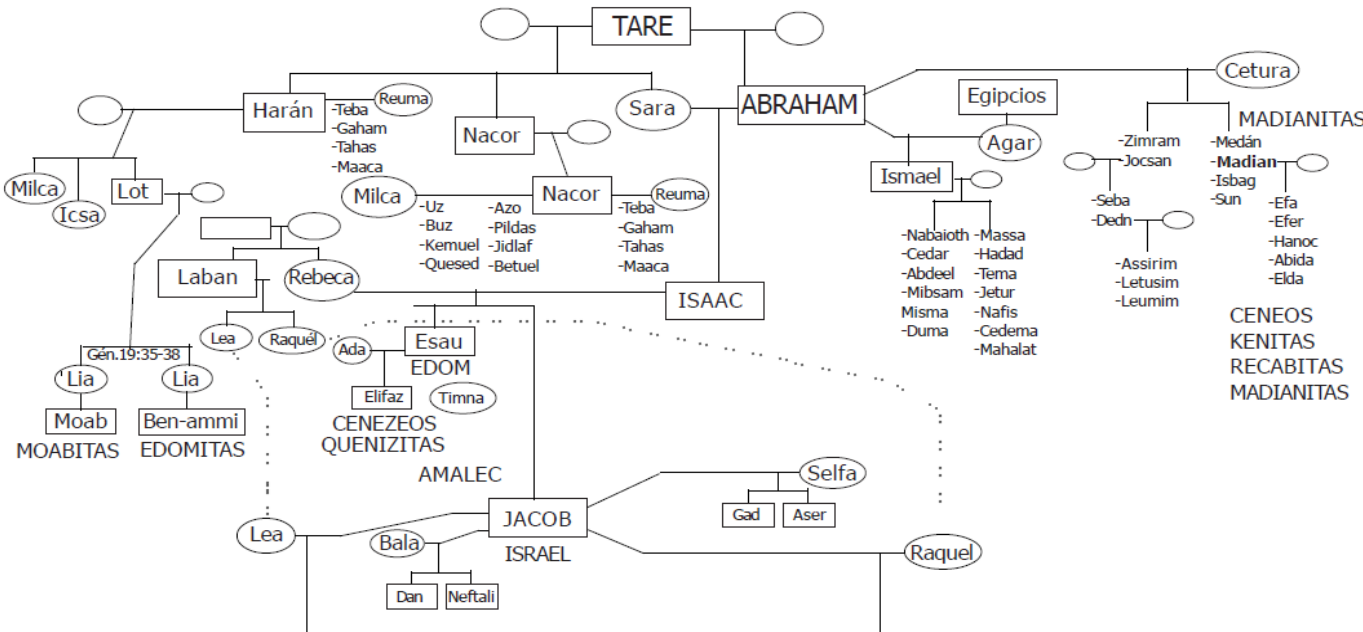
TARE

Harán
Reuma
-Teba
-Gaham
-Tahas
-Maaca

Nacor

Sara

ABRAHAM

Egipcios

Agar

Cetura

MADIANITAS

Milca
Icsa
Lot

Milca
Nacor
Reuma
-Uz
-Buz
-Kemuel
-Quesed
-Azo
-Pildas
-Jidlaf
-Betuel
-Teba
-Gaham
-Tahas
-Maaca

Ismael
-Nabaioth
-Cedar
-Abdeel
-Mibsam
Misma
-Duma
-Massa
-Hadad
-Tema
-Jetur
-Nafis
-Cedema
-Mahalat

-Zimram
-Jocsan
-Seba
-Dedn
-Assirim
-Letusim
-Leumim
-Medán
-Madian
-Isbag
-Sun
-Efa
-Efer
-Hanoc
-Abida
-Elda

CENEOS
KENITAS
RECABITAS
MADIANITAS

Laban
Rebeca
ISAAC

Lea
Raquel

Gén.19:35-38
Lia
Lia
Moab
Ben-ammi
MOABITAS
EDOMITAS

Ada
Esau
EDOM
Elifaz
Timna
CENEZEOS
QUENIZITAS
AMALEC

Selfa
Gad
Aser

Lea
JACOB
ISRAEL
Bala
Dan
Neftali
Raquel